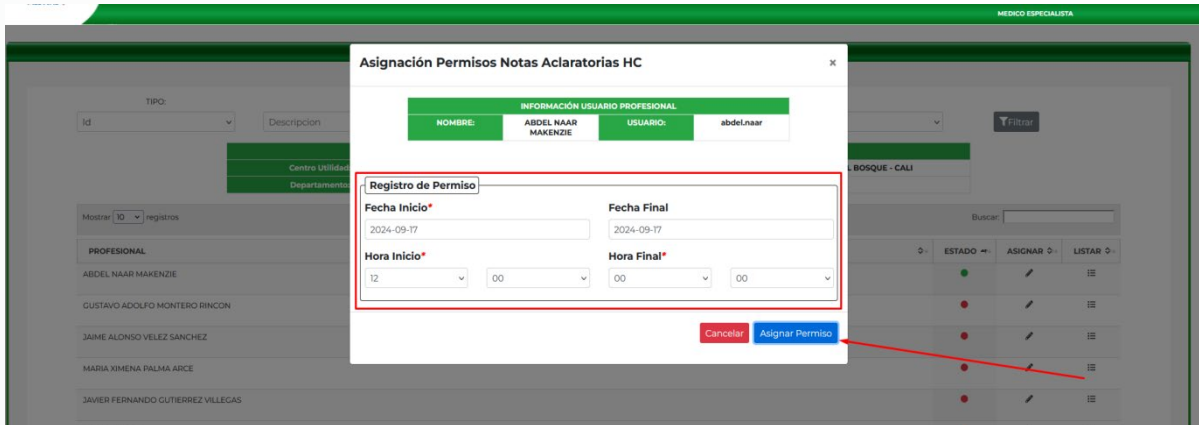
MEDICO ESPECIALISTA

TIPO:
Id
Descripcion
Filtrar

Centro Utilidad
Departamento
L BOSQUE - CALI

Mostrar 10 registros
Buscar:

| PROFESIONAL | | ESTADO | ASIGNAR | LISTAR |
|---|---|---|---|---|
| ABDEL NAAR MAKENZIE | | | | |
| GUSTAVO ADOLFO MONTERO RINCON | | | | |
| JAIME ALONSO VELEZ SANCHEZ | | | | |
| MARIA XIMENA PALMA ARCE | | | | |
| JAVIER FERNANDO GUTIERREZ VILLEGAS | | | | |

Asignación Permisos Notas Aclaratorias HC ×

| INFORMACIÓN USUARIO PROFESIONAL | | | |
|---|---|---|---|
| NOMBRE: | ABDEL NAAR MAKENZIE | USUARIO: | abdel.naar |

Registro de Permiso
Fecha Inicio*
2024-09-17
Fecha Final
2024-09-17
Hora Inicio*
12
00
Hora Final*
00
00

Cancelar
Asignar Permiso